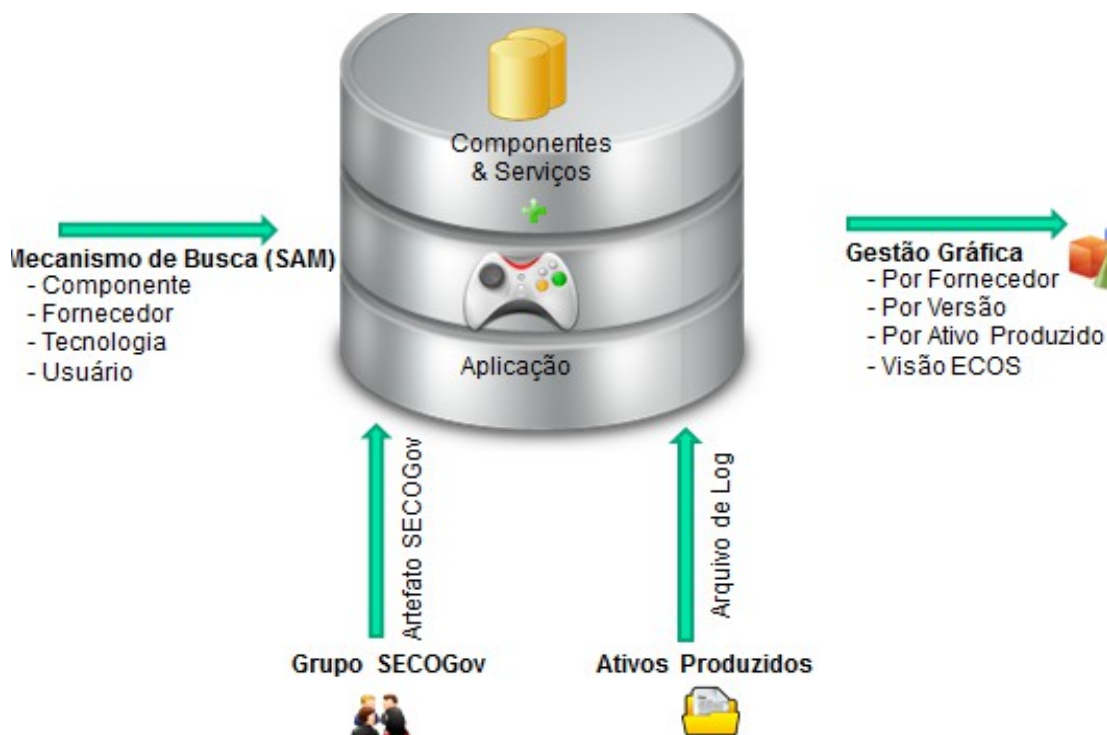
Componentes & Serviços

Aplicação

Mecanismo de Busca (SAM)
- Componente
- Fornecedor
- Tecnologia
- Usuário

Gestão Gráfica
- Por Fornecedor
- Por Versão
- Por Ativo Produzido
- Visão ECOS

Artefato SECOGov

Arquivo de Log

Grupo SECOGov

Ativos Produzidos